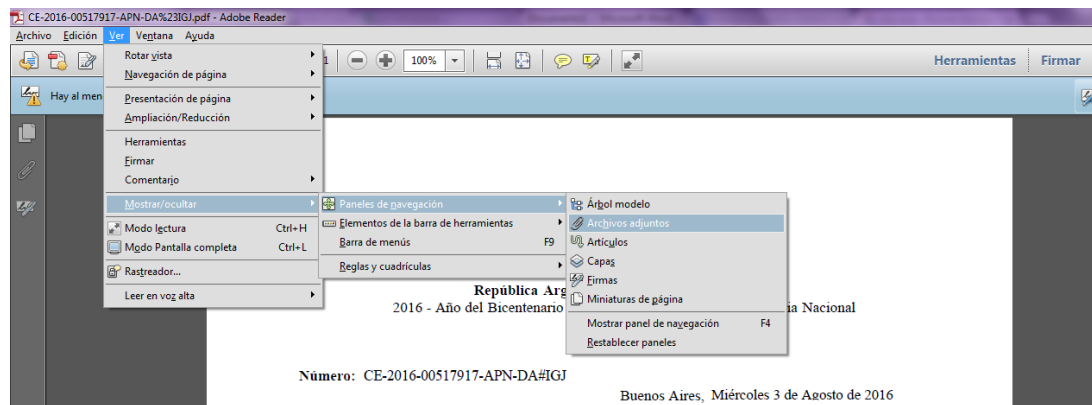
CE-2016-00517917-APN-DA%23IGJ.pdf - Adobe Reader

Archivo Edición Ver Ventana Ayuda

1

100%

Herramientas Firmar

Hay al men

Rotar vista
Navegación de página
Presentación de página
Ampliación/Reducción
Herramientas
Firmar
Comentario
Mostrar/ocultar
Modo lectura Ctrl+H
Modo Pantalla completa Ctrl+L
Rastreador...
Leer en voz alta

Paneles de navegación
Elementos de la barra de herramientas
Barra de menús F9
Reglas y cuadrículas

Árbol modelo
Archivos adjuntos
Artículos
Capas
Firmas
Miniaturas de página
Mostrar panel de navegación F4
Restablecer paneles

República Arg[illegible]
2016 - Año del Bicentenario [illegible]ia Nacional

Número: CE-2016-00517917-APN-DA#IGJ

Buenos Aires, Miércoles 3 de Agosto de 2016